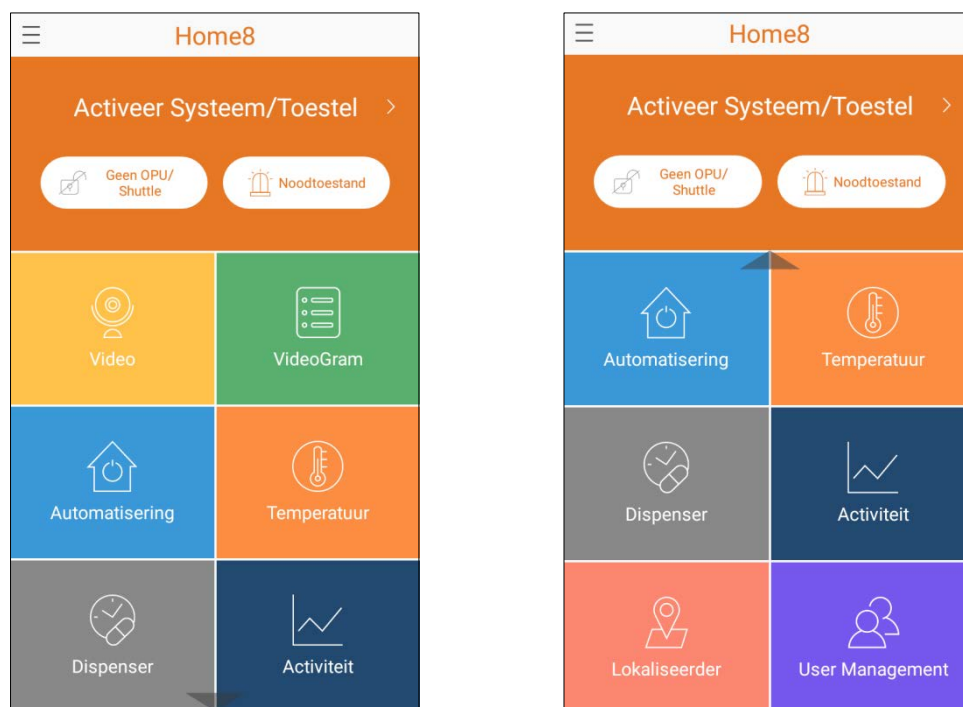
Home8

Activeer Systeem/Toestel >

Geen OPU/ Shuttle

Noodtoestand

Video

VideoGram

Automatisering

Temperatuur

Dispenser

Activiteit

Home8

Activeer Systeem/Toestel >

Geen OPU/ Shuttle

Noodtoestand

Automatisering

Temperatuur

Dispenser

Activiteit

Lokaliseerder

User Management